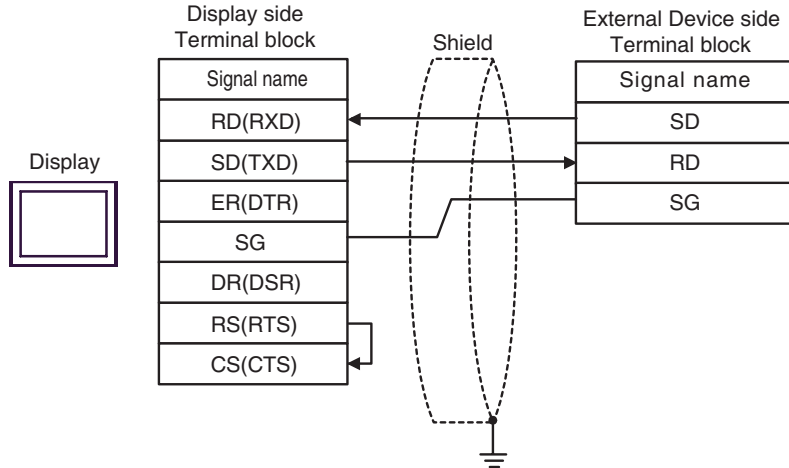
Display side
Terminal block

Shield

External Device side
Terminal block

Display

| Signal name |
|---|
| RD(RXD) |
| SD(TXD) |
| ER(DTR) |
| SG |
| DR(DSR) |
| RS(RTS) |
| CS(CTS) |

| Signal name |
|---|
| SD |
| RD |
| SG |